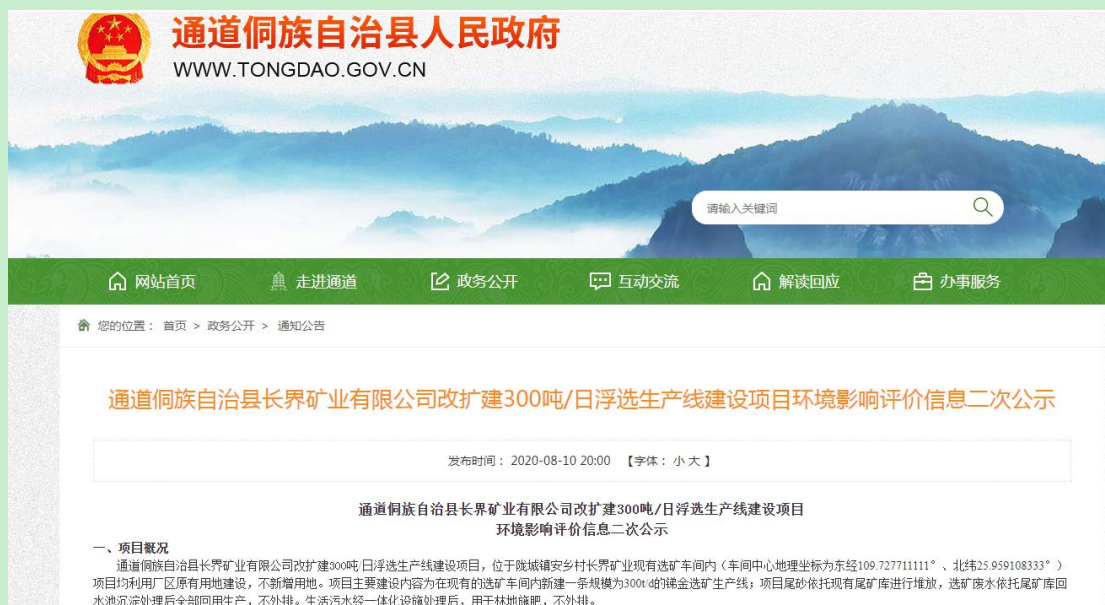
通道侗族自治县人民政府
WWW.TONGDAO.GOV.CN

请输入关键词

网站首页 走进通道 政务公开 互动交流 解读回应 办事服务

您的位置： 首页 > 政务公开 > 通知公告

通道侗族自治县长界矿业有限公司改扩建300吨/日浮选生产线建设项目环境影响评价信息二次公示

发布时间： 2020-08-10 20:00 【字体： 小 大 】

通道侗族自治县长界矿业有限公司改扩建300吨/日浮选生产线建设项目
环境影响评价信息二次公示

一、项目概况

通道侗族自治县长界矿业有限公司改扩建300吨/日浮选生产线建设项目，位于陇城镇安乡村长界矿业现有选矿车间内（车间中心地理坐标为东经109.727711111°、北纬25.959108333°）项目均利用厂区原有用地建设，不新增用地。项目主要建设内容为在现有的选矿车间内新建一条规模为300t/d的锑金选矿生产线；项目尾砂依托现有尾矿库进行堆放，选矿废水依托尾矿库回水泄沉淀处理后全部回用生产，不外排。生活污水经一体化设施处理后，用于林地施肥，不外排。